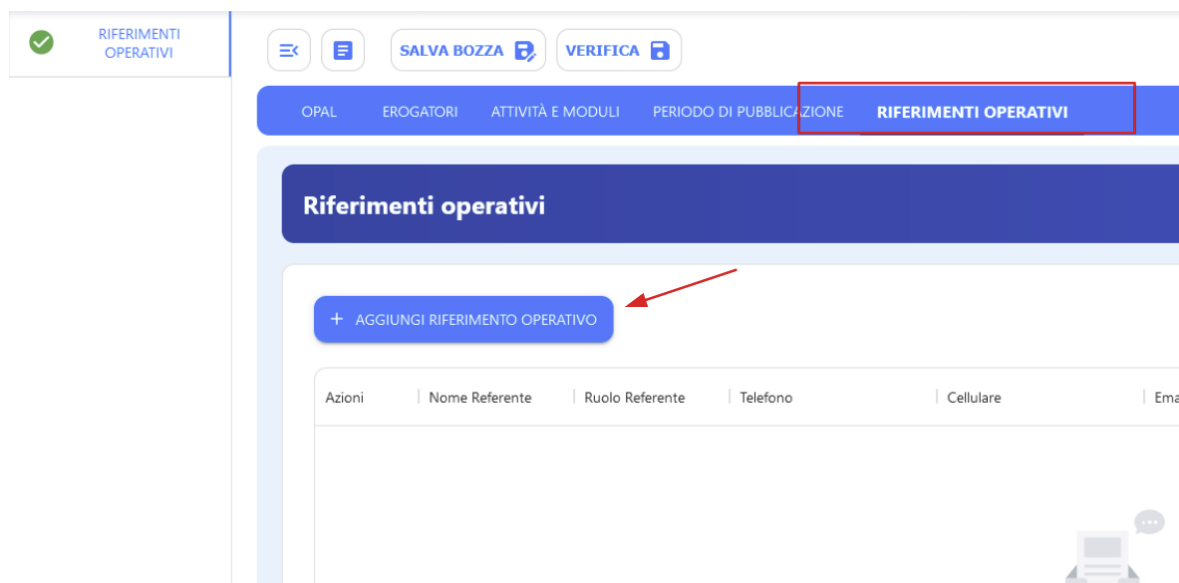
RIFERIMENTI OPERATIVI

SALVA BOZZA VERIFICA

OPAL EROGATORI ATTIVITÀ E MODULI PERIODO DI PUBBLICAZIONE RIFERIMENTI OPERATIVI

Riferimenti operativi

+ AGGIUNGI RIFERIMENTO OPERATIVO

| Azioni | Nome Referente | Ruolo Referente | Telefono | Cellulare | Ema |
|---|---|---|---|---|---|